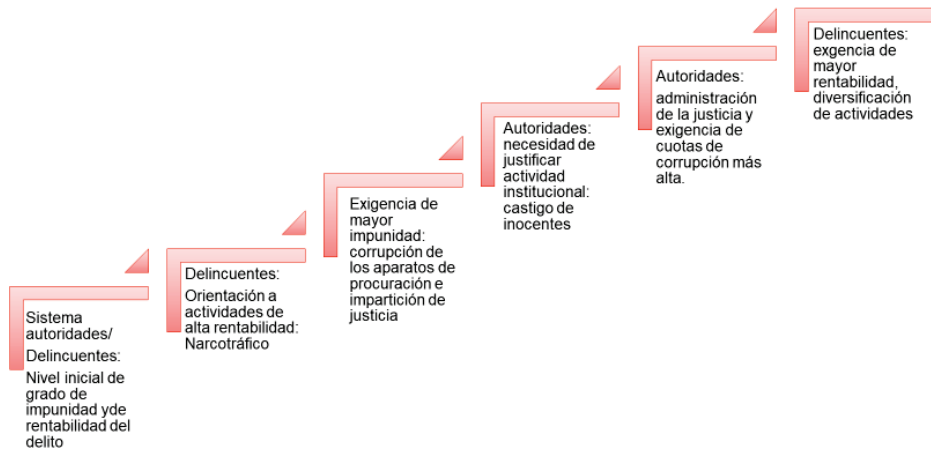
Sistema autoridades/

Delincuentes:

Nivel inicial de grado de impunidad yde rentabilidad del delito

Delincuentes:

Orientación a actividades de alta rentabilidad: Narcotráfico

Exigencia de mayor impunidad: corrupción de los aparatos de procuración e impartición de justicia

Autoridades: necesidad de justificar actividad institucional: castigo de inocentes

Autoridades:

administración de la justicia y exigencia de cuotas de corrupción más alta.

Delincuentes: exgencia de mayor rentabilidad, diversificación de actividades